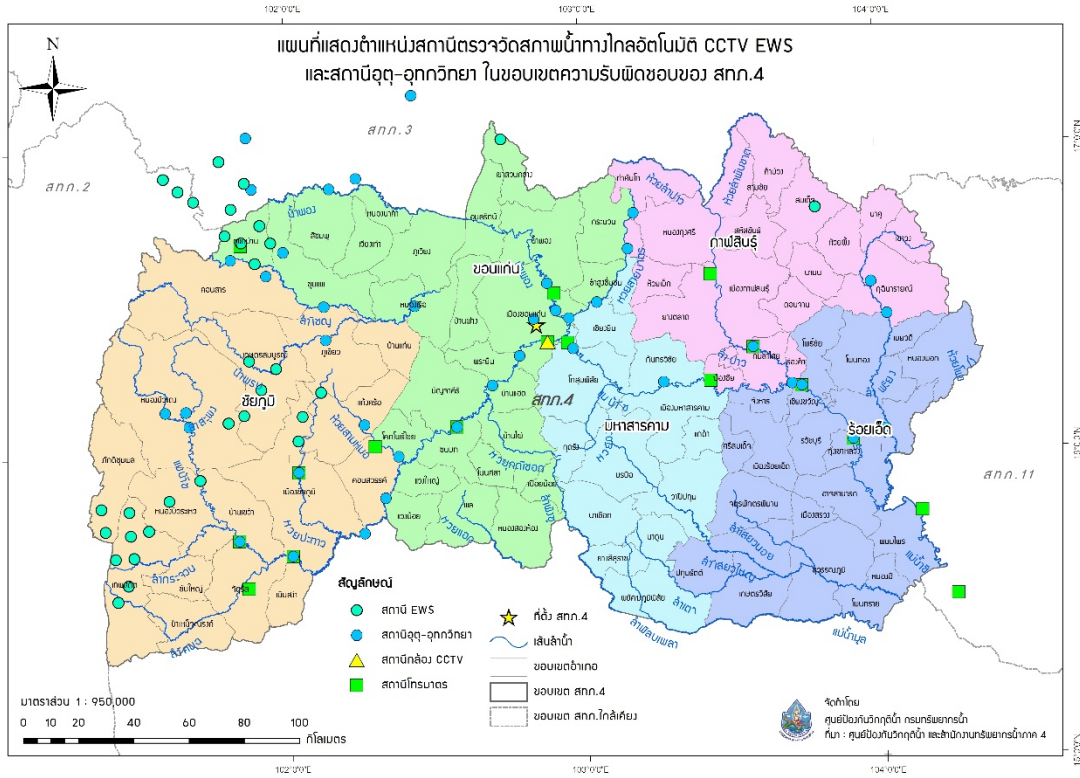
แผนที่แสดงตำแหน่งสถานีตรวจวัดสภาพน้ำทางไกลอัตโนมัติ CCTV EWS
และสถานีอุตุ-อุทกวิทยา ในขอบเขตความรับผิดชอบของ สทภ.4

N

102°0'0"E
103°0'0"E
104°0'0"E
17°0'0"N
16°0'0"N
15°0'0"N

สทภ.2
สทภ.3
สทภ.4
สทภ.11

ขอนแก่น
กาฬสินธุ์
ชัยภูมิ
มหาสารคาม
ร้อยเอ็ด

น้ำพอง
ลำน้ำชี
ลำปาว
ห้วยสามหมอ
ห้วยทราย
ห้วยยาง
ห้วยคะคาง
ห้วยสายบาตร
ลำน้ำยัง
แม่น้ำมูล
ลำพลับพลา
ลำเสียวใหญ่
ลำเสียวน้อย
ลำเตา
ลำกระจวน
ลำคันฉู
ห้วยปะทาว
น้ำพรม
ลำปะทาว

สัญลักษณ์
สถานี EWS
สถานีอุตุ-อุทกวิทยา
สถานีกล้อง CCTV
สถานีโทรมาตร
ที่ตั้ง สทภ.4
เส้นลำน้ำ
ขอบเขตอำเภอ
ขอบเขต สทภ.4
ขอบเขต สทภ.ใกล้เคียง

มาตราส่วน 1 : 950,000
0 10 20 40 60 80 100
กิโลเมตร

จัดทำโดย
ศูนย์ป้องกันวิกฤติน้ำ กรมทรัพยากรน้ำ
ที่มา : ศูนย์ป้องกันวิกฤติน้ำ และสำนักงานทรัพยากรน้ำภาค 4